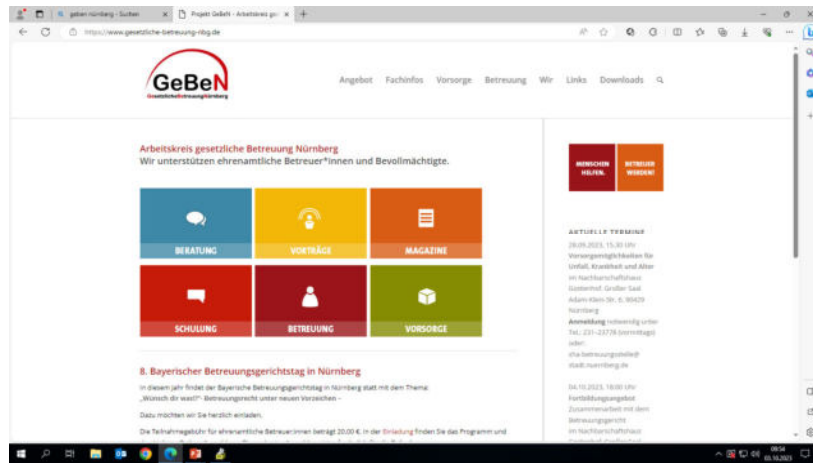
geben nürnberg - Suchen
Projekt GeBeN - Arbeitskreis ges
https://www.gesetzliche-betreuung-nbg.de

GeBeN
GesetzlicheBetreuungNürnberg

Angebot Fachinfos Vorsorge Betreuung Wir Links Downloads

Arbeitskreis gesetzliche Betreuung Nürnberg
Wir unterstützen ehrenamtliche Betreuer*innen und Bevollmächtigte.

BERATUNG
VORTRÄGE
MAGAZINE
SCHULUNG
BETREUUNG
VORSORGE

8. Bayerischer Betreuungsgerichtstag in Nürnberg

In diesem Jahr findet der Bayerische Betreuungsgerichtstag in Nürnberg statt mit dem Thema: „Wunsch dir was!?“- Betreuungsrecht unter neuen Vorzeichen –

Dazu möchten wir Sie herzlich einladen.

Die Teilnahmegebühr für ehrenamtliche Betreuer:innen beträgt 20,00 €. In der Einladung finden Sie das Programm und

MENSCHEN HELFEN.
BETREUER WERDEN!

AKTUELLE TERMINE

28.09.2023, 15:30 Uhr
Vorsorgemöglichkeiten für Unfall, Krankheit und Alter
im Nachbarschaftshaus Gostenhof, Großer Saal
Adam-Klein-Str. 6, 90429 Nürnberg
Anmeldung notwendig unter Tel.: 231-23778 (vormittags) oder:
sha.betreuungsstelle@stadt.nuernberg.de

04.10.2023, 18:00 Uhr
Fortbildungsangebot
Zusammenarbeit mit dem Betreuungsgericht
im Nachbarschaftshaus
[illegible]

08:54
03.10.2023